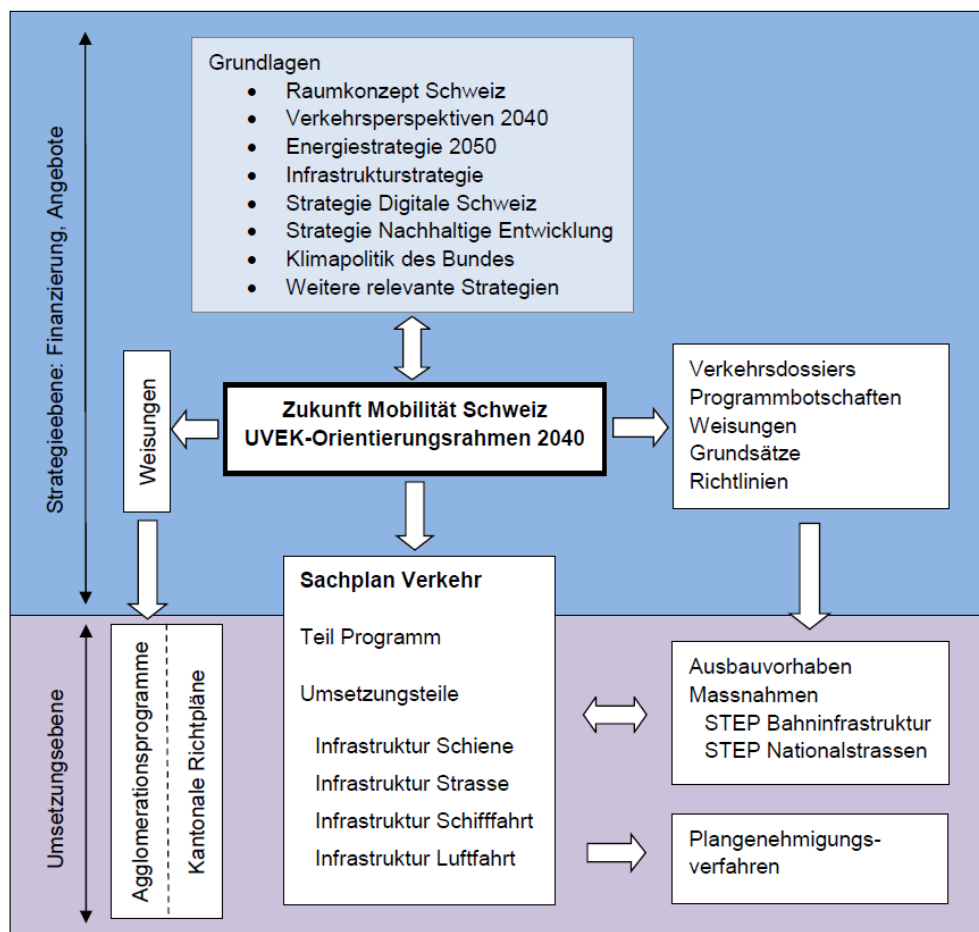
Strategieebene: Finanzierung, Angebote

Grundlagen
- Raumkonzept Schweiz
- Verkehrsperspektiven 2040
- Energiestrategie 2050
- Infrastrukturstrategie
- Strategie Digitale Schweiz
- Strategie Nachhaltige Entwicklung
- Klimapolitik des Bundes
- Weitere relevante Strategien

Weisungen

Zukunft Mobilität Schweiz
UVEK-Orientierungsrahmen 2040

Verkehrsdossiers
Programmbotschaften
Weisungen
Grundsätze
Richtlinien

Umsetzungsebene

Agglomerationsprogramme

Kantonale Richtpläne

Sachplan Verkehr

Teil Programm

Umsetzungsteile

Infrastruktur Schiene
Infrastruktur Strasse
Infrastruktur Schifffahrt
Infrastruktur Luftfahrt

Ausbauvorhaben
Massnahmen
STEP Bahninfrastruktur
STEP Nationalstrassen

Plangenehmigungsverfahren